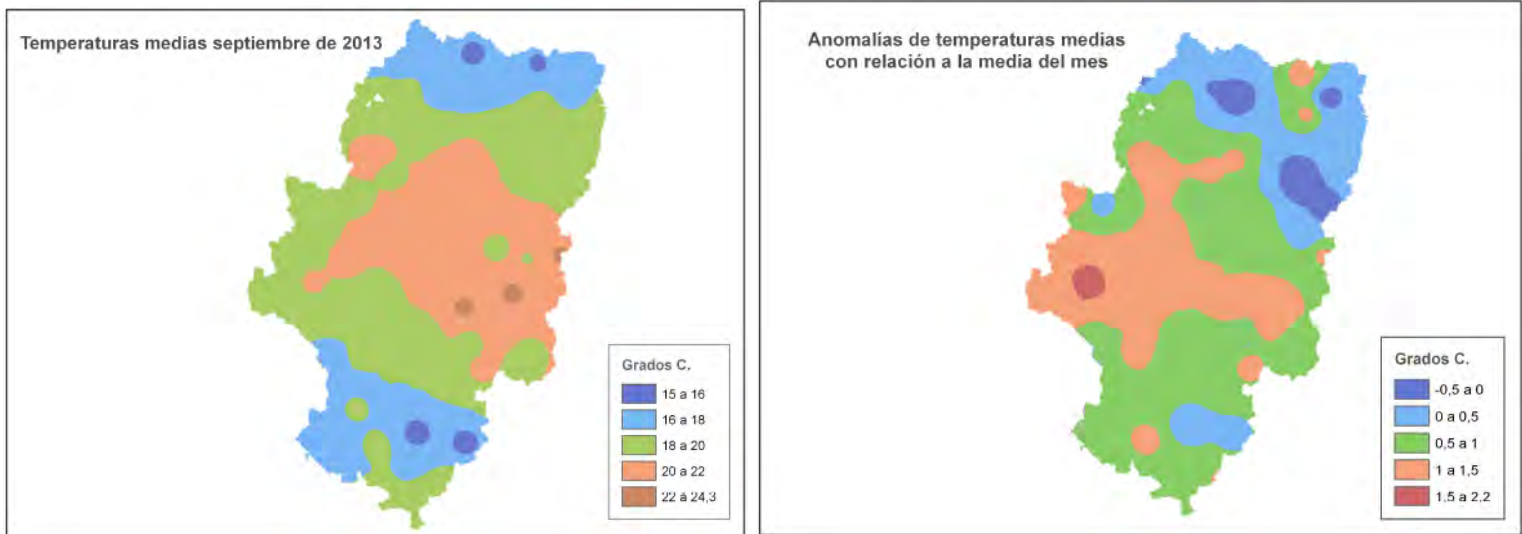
Temperaturas medias septiembre de 2013

Grados C.
15 a 16
16 a 18
18 a 20
20 a 22
22 a 24,3

Anomalías de temperaturas medias con relación a la media del mes

Grados C.
-0,5 a 0
0 a 0,5
0,5 a 1
1 a 1,5
1,5 a 2,2